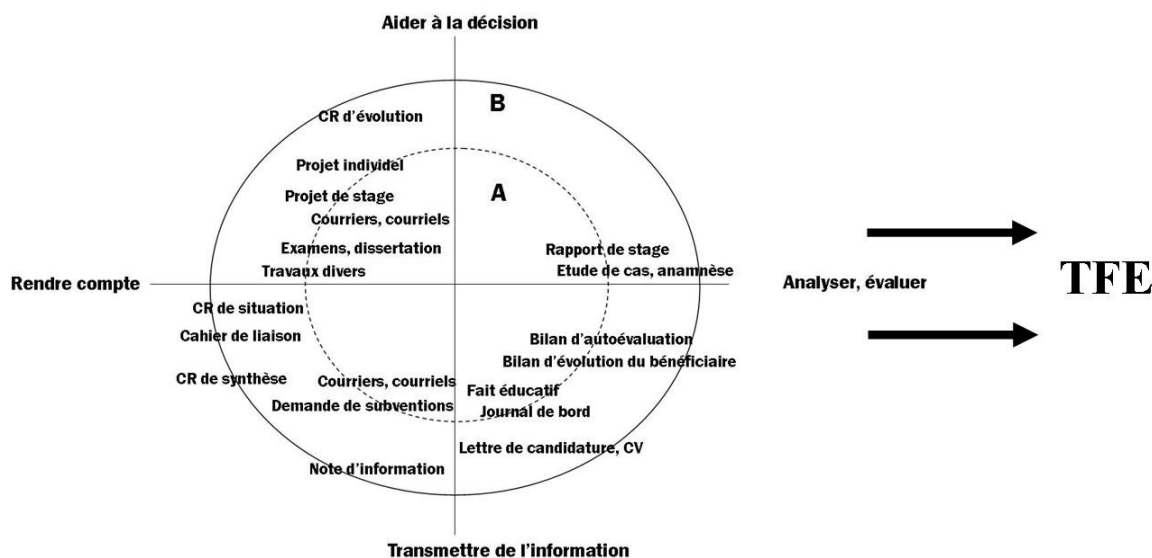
Aider à la décision

B

CR d'évolution

Projet individel

Projet de stage

A

Courriers, courriels

Examens, dissertation

Rapport de stage

Travaux divers

Etude de cas, anamnèse

Rendre compte

Analyser, évaluer

TFE

CR de situation

Cahier de liaison

Bilan d'autoévaluation

Bilan d'évolution du bénéficiaire

CR de synthèse

Courriers, courriels

Fait éducatif

Demande de subventions

Journal de bord

Lettre de candidature, CV

Note d'information

Transmettre de l'information